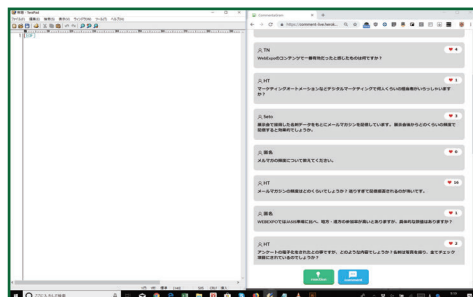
無題 - TeraPad
ファイル(F) 編集(E) 検索(S) 表示(V) ウィンドウ(W) ツール(T) ヘルプ(H)
1 [EOF]

Commentation
https://comment-haritori...

TN
WebExpoのコンテンツで一番有効だったと感じたものは何ですか？
4

HT
マーケティングオートメーションなどデジタルマーケティングで何ぐらいの経由者がいらっしゃいますか？
1

Sato
展示会で獲得した名刺データを元にメールマガジンを配信しています。展示会後からどのくらいの頻度で配信すると効果的でしょうか。
1

匿名
メルマガの頻度について教えてください。
0

HT
メールマガジンの頻度はどのくらいでしょうか？送りすぎて配信解除されるのか怖いです。
10

匿名
WEBEXPOでは2020年春に比べ、地方・遠方の参加率が高いと思いますが、具体的な数値はありますか？
1

HT
アンケートの端子を生かした企業ですが、このような内容でしょうか？各種好事例を語り、直でチェック項目にされているのでしょうか？
2

ここに入力して検索